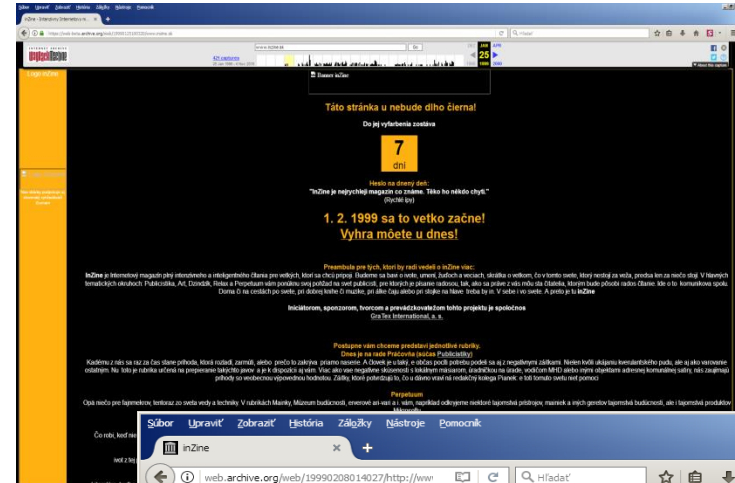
Súbor Upraviť Zobraziť História Záložky Nástroje Pomocník
inZine - Internetový časopis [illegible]
https://web.archive.org/web/19990208014027/http://www.inzine.sk
Hľadať
INTERNET ARCHIVE WayBackMachine
www.inzine.sk
Go
421 captures
20 Jan 1999 - 4 Nov 2016
DEC JAN APR
25
1998 1999 2000
About this capture

Logo inZine

Banner inZine

Táto stránka u nebude dlho čierna!

Do jej vyfarbenia zostáva

7
dni

Heslo na dnený deň:
"InZine je nejrychlejí magazín co známe. Těko ho někdo chytí."
(Rychlé ípy)

1. 2. 1999 sa to vetko začne!
Vyhra môete u dnes!

Preambula pre tých, ktorí by radi vedeli o inZine viac:
InZine je Internetový magazín plný intenzívneho a inteligentného čítania pre vetkých, ktorí sa chcú pripoj. Budeme sa baví o vete, umení, ľuďoch a veciach, skrátka o vetkom, čo v tomto svete, ktorý nostaj za veža, predsa len za niečo stojí. V hlavných tematických okruhoch: Publicistika, Art, Dzindník, Relax a Perpetuum vám ponúkne svoj pohľad na svet publicisti, pre ktorých je písanie radosou, tak, ako sa práve z vás môu sta čitatelia, ktorým bude pôsobi radosť čítanie. Ide o to komunikova spolu. Doma či na cestách po svete, pri dobrej knihe či muzike, pri áke čaju alebo pri stolke na hlave treba by in. V sebe i vo svete. A preto je tu inZine

Iniciátorom, sponzorom, tvorcom a prevádzkovateľom tohto projektu je spoločnos
GraTex International, a. s.

Postupne vám chceme predstavi jednotlivé rubriky.
Dnes je na rade Prácovňa (súčas Publicistiky)
Každému z nás sa raz za čas stane príhoda, ktorá rozladí, zarmúti, alebo preto to zakrýva priamo nasenie. A človek je u taký, e občas pocíti potrebu podeli sa aj z negatívnymi záikami. Nielen kvôli uľahčeniu ventilantského pudu, ale aj ako varovanie ostatným. Nu tolo je rubrika určená na preperanie takýchto javov a je k dispozícii aj vám. Viac ako vae negatívne skúsenosti s lokálnym mäsiarom, úradníčkou na úrade, vodičom MHD alebo inými objektami adresnej komunálnej satiry, nás zaujímajú príhody so veobecnou výpovednou hodnotou. Záky, ktoré potvrdzujú to, čo u dávno vravi náš redakčný kolega Pranek: e tohto sveta niet pomoci

Perpetuum
Opä niečo pre fajnmekrov, tentoraz zo sveta vedy a techniky. V rubrikách Mainky, Múzeum budúcnosti, enerové ari-vari a i. vám, napríklad odlyjeme niektoré tajomstvá prístrojov, mainiek a iných geretov tajomstvá budúcnosti, ale i tajomstvá produktov Mikrosoftu.

Čo robí, keď nie

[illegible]

Súbor Upraviť Zobraziť História Záložky Nástroje Pomocník
inZine
web.archive.org/web/19990208014027/http://ww
Hľadať